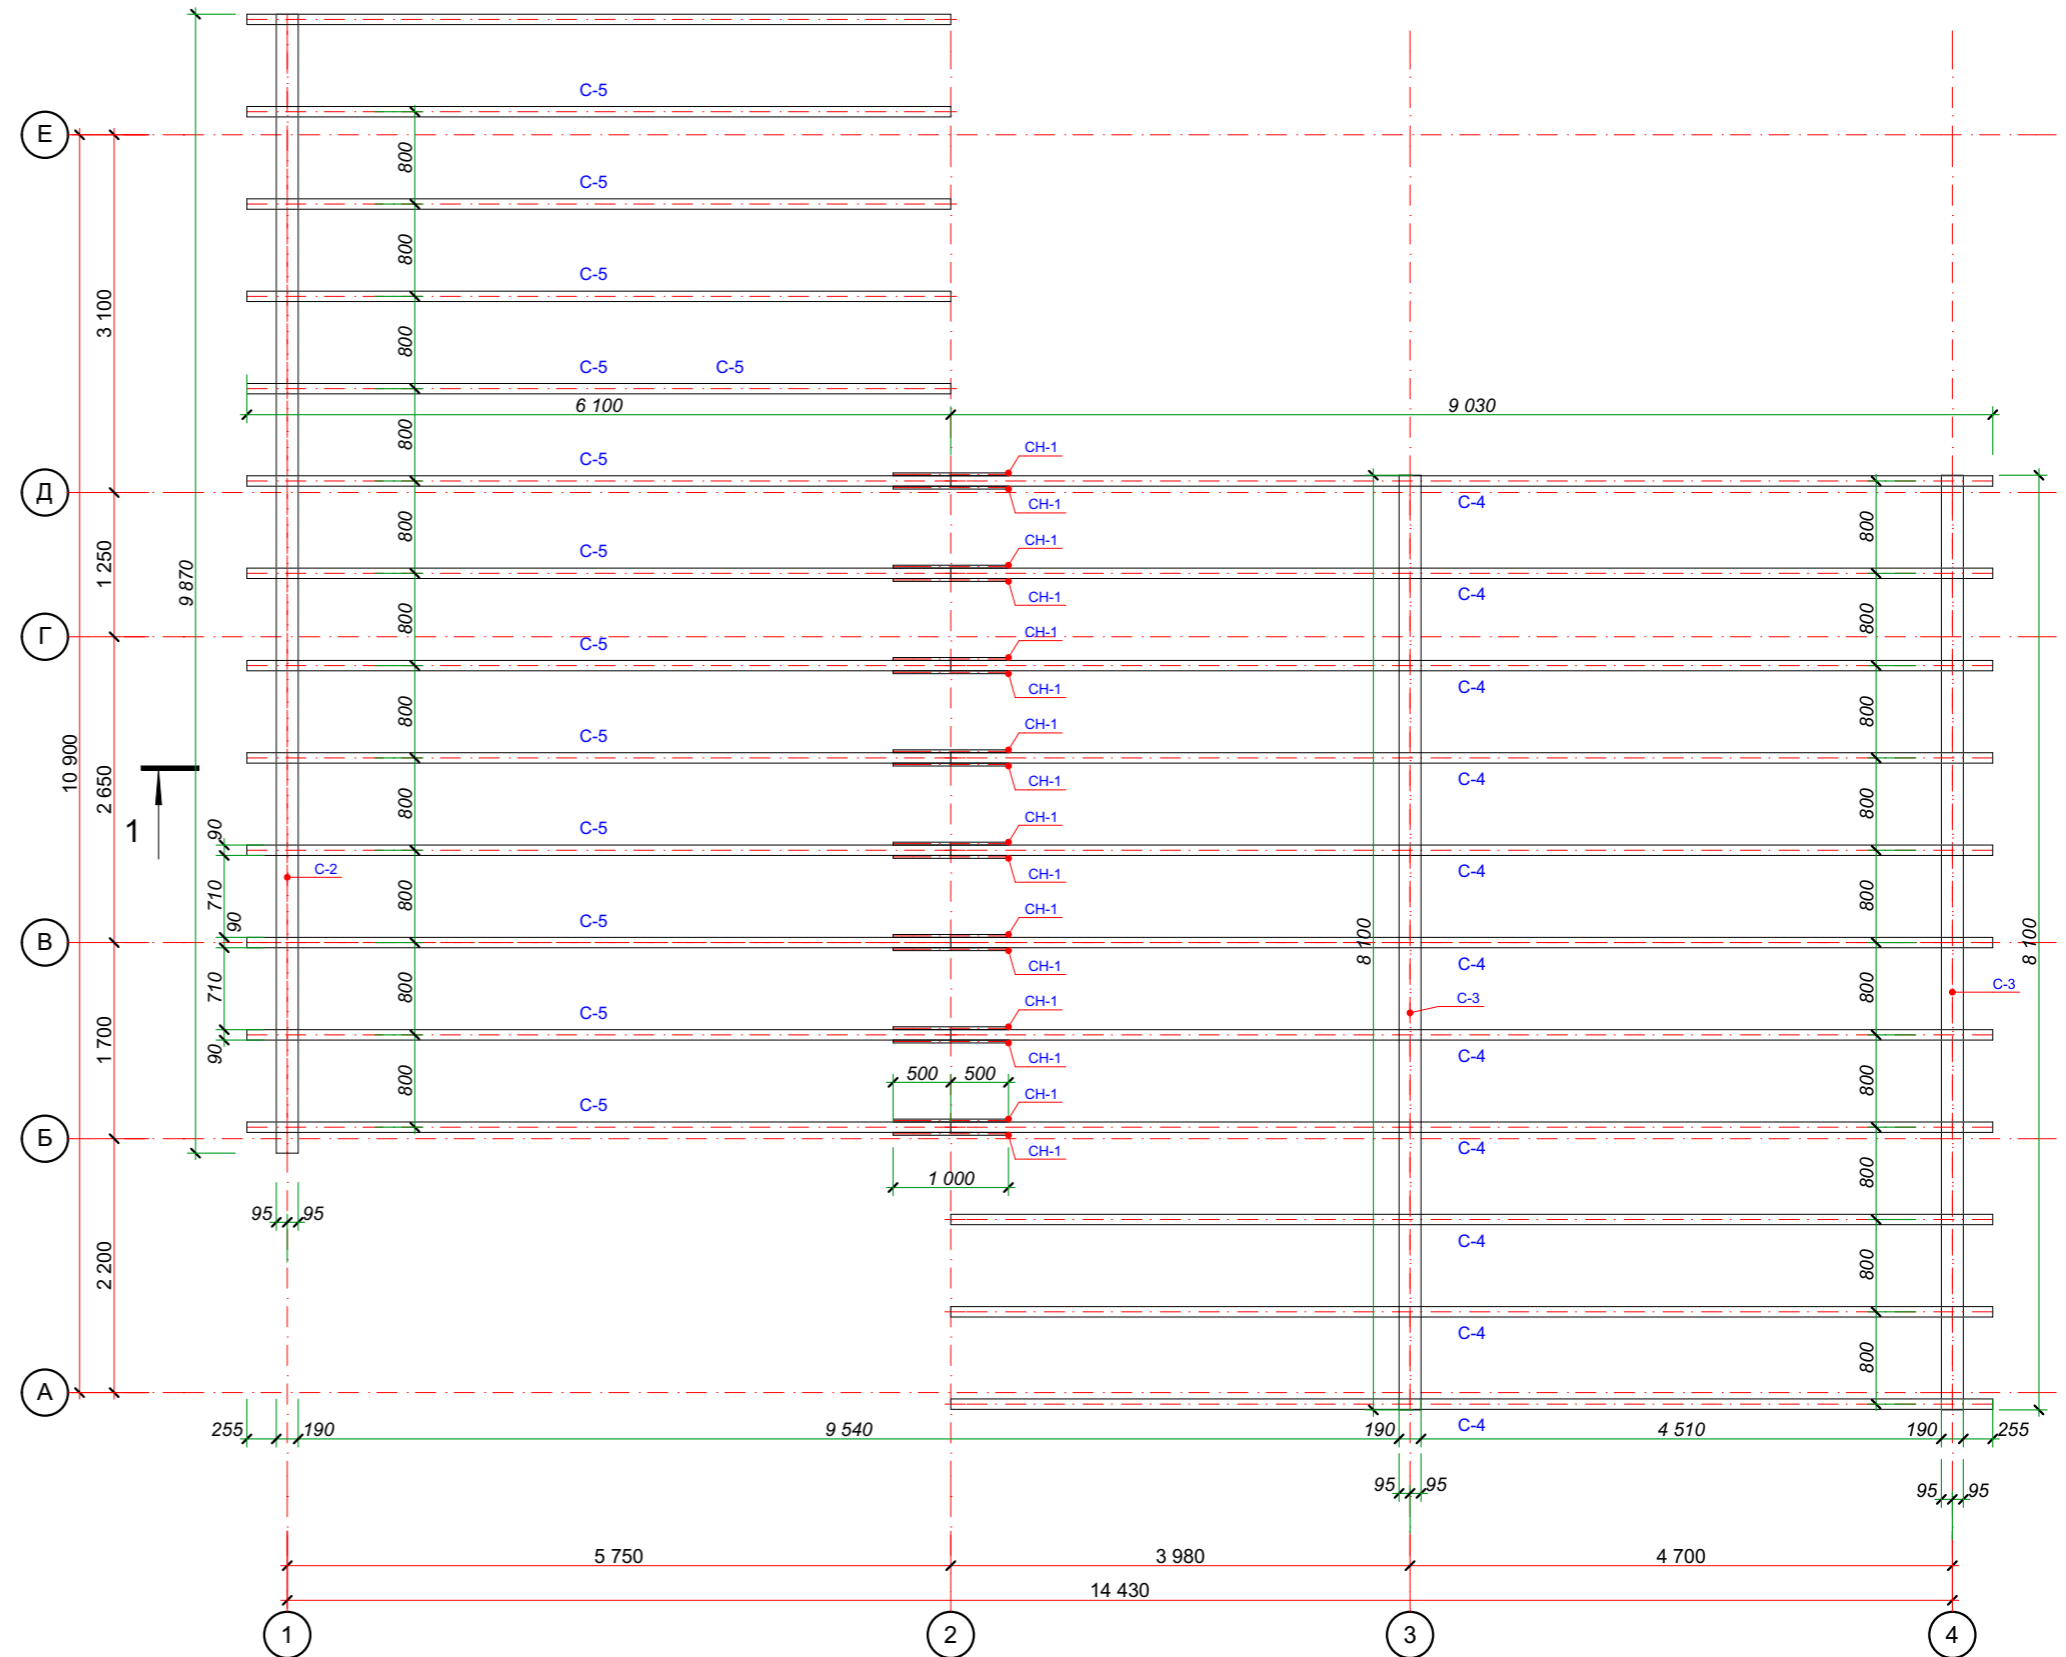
Е
Д
Г
В
Б
А

3 100
1 250
2 650
1 700
2 200
10 900
9 870

1

C-5
800
C-5
800
C-5
800
C-5 C-5
6 100
9 030
800
C-5
CH-1
CH-1
C-4
800
800
C-5
CH-1
CH-1
C-4
800
800
C-5
CH-1
CH-1
C-4
800
800
C-5
CH-1
CH-1
C-4
800
90
800
C-5
CH-1
CH-1
C-4
800
710
C-2
800
90
C-5
CH-1
CH-1
C-4
800
8 100
8 100
710
800
C-5
CH-1
C-3
C-4
800
90
CH-1
C-4
800
500 500
C-5
CH-1
C-4
800
CH-1
1 000
95 95
C-4
800
C-4
800
C-4
255 190
9 540
190
4 510
190 255
95 95
95 95
5 750
3 980
4 700
14 430
1
2
3
4